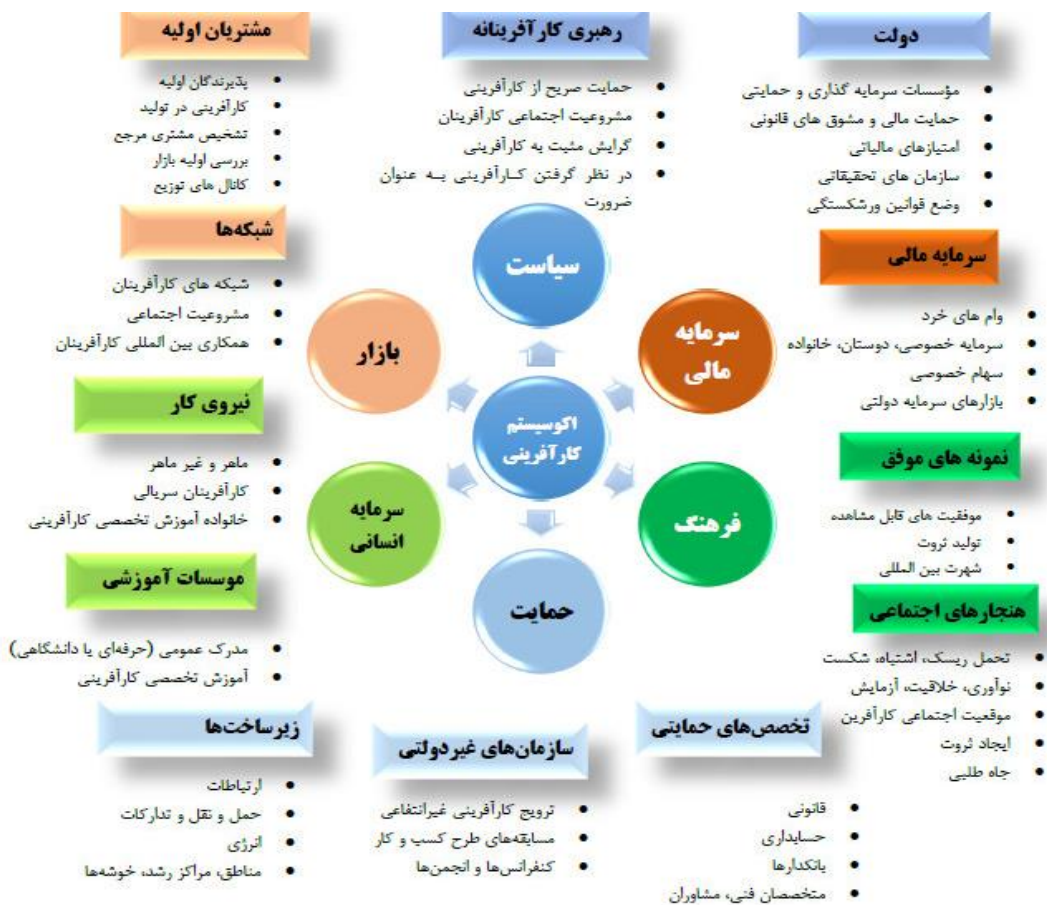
مشتریان اولیه
• پذیرندگان اولیه
• کارآفرینی در تولید
• تشخیص مشتری مرجع
• بررسی اولیه بازار
• کانال های توزیع

رهبری کارآفرینانه
• حمایت صریح از کارآفرینی
• مشروعیت اجتماعی کارآفرینان
• گرایش مثبت به کارآفرینی
• در نظر گرفتن کارآفرینی به عنوان ضرورت

دولت
• مؤسسات سرمایه گذاری و حمایتی
• حمایت مالی و مشوق های قانونی
• امتیازهای مالیاتی
• سازمان های تحقیقاتی
• وضع قوانین ورشکستگی

شبکه‌ها
• شبکه های کارآفرینان
• مشروعیت اجتماعی
• همکاری بین المللی کارآفرینان

سرمایه مالی
• وام های خرد
• سرمایه خصوصی، دوستان، خانواده
• سهام خصوصی
• بازارهای سرمایه دولتی

سیاست

بازار

سرمایه مالی

اکوسیستم کارآفرینی

نیروی کار
• ماهر و غیر ماهر
• کارآفرینان سریالی
• خانواده آموزش تخصصی کارآفرینی

نمونه های موفق
• موفقیت های قابل مشاهده
• تولید ثروت
• شهرت بین المللی

سرمایه انسانی

فرهنگ

حمایت

موسسات آموزشی
• مدرک عمومی (حرفه‌ای یا دانشگاهی)
• آموزش تخصصی کارآفرینی

هنجارهای اجتماعی
• تحمل ریسک، اشتباه، شکست
• نوآوری، خلاقیت، آزمایش
• موقعیت اجتماعی کارآفرین
• ایجاد ثروت
• جاه طلبی

زیرساخت‌ها
• ارتباطات
• حمل و نقل و تدارکات
• انرژی
• مناطق، مراکز رشد، خوشه‌ها

سازمان‌های غیردولتی
• ترویج کارآفرینی غیرانتفاعی
• مسابقه‌های طرح کسب و کار
• کنفرانس‌ها و انجمن‌ها

تخصص‌های حمایتی
• قانونی
• حسابداری
• بانکدارها
• متخصصان فنی، مشاوران